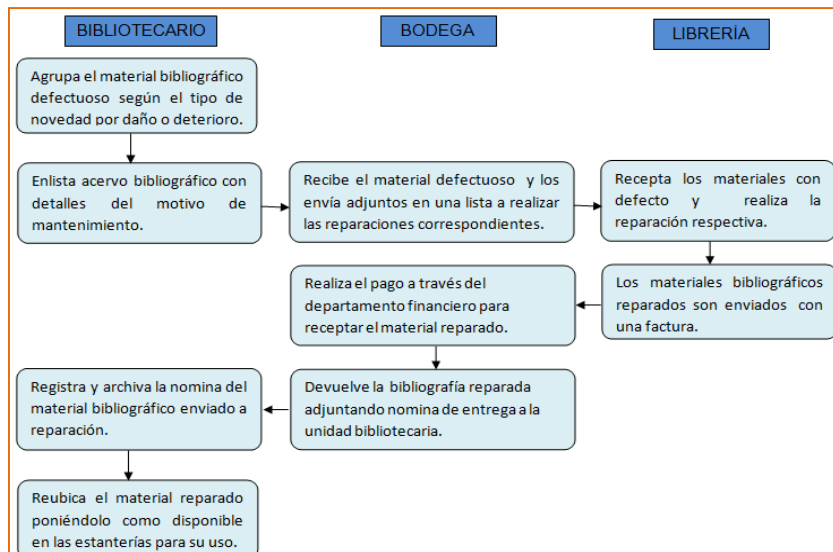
BIBLIOTECARIO

BODEGA

LIBRERÍA

Agrupa el material bibliográfico defectuoso según el tipo de novedad por daño o deterioro.

Enlista acervo bibliográfico con detalles del motivo de mantenimiento.

Recibe el material defectuoso y los envía adjuntos en una lista a realizar las reparaciones correspondientes.

Recepta los materiales con defecto y realiza la reparación respectiva.

Los materiales bibliográficos reparados son enviados con una factura.

Realiza el pago a través del departamento financiero para receptar el material reparado.

Devuelve la bibliografía reparada adjuntando nomina de entrega a la unidad bibliotecaria.

Registra y archiva la nomina del material bibliográfico enviado a reparación.

Reubica el material reparado poniéndolo como disponible en las estanterías para su uso.